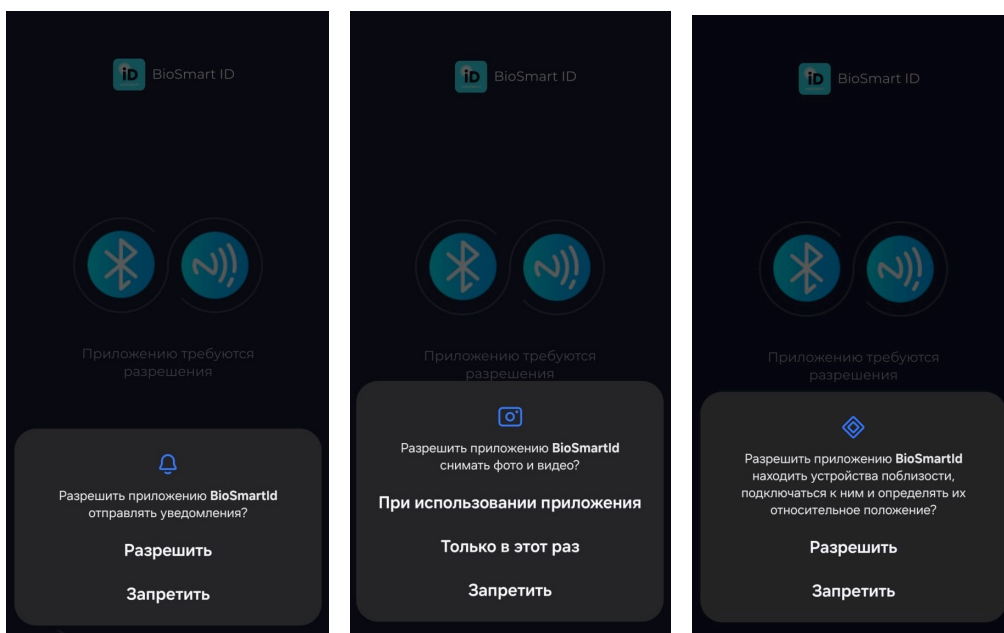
BioSmart ID

Приложению требуются разрешения

Разрешить приложению **BioSmartId** отправлять уведомления?

Разрешить

Запретить

BioSmart ID

Приложению требуются разрешения

Разрешить приложению **BioSmartId** снимать фото и видео?

При использовании приложения

Только в этот раз

Запретить

BioSmart ID

Приложению требуются разрешения

Разрешить приложению **BioSmartId** находить устройства поблизости, подключаться к ним и определять их относительное положение?

Разрешить

Запретить